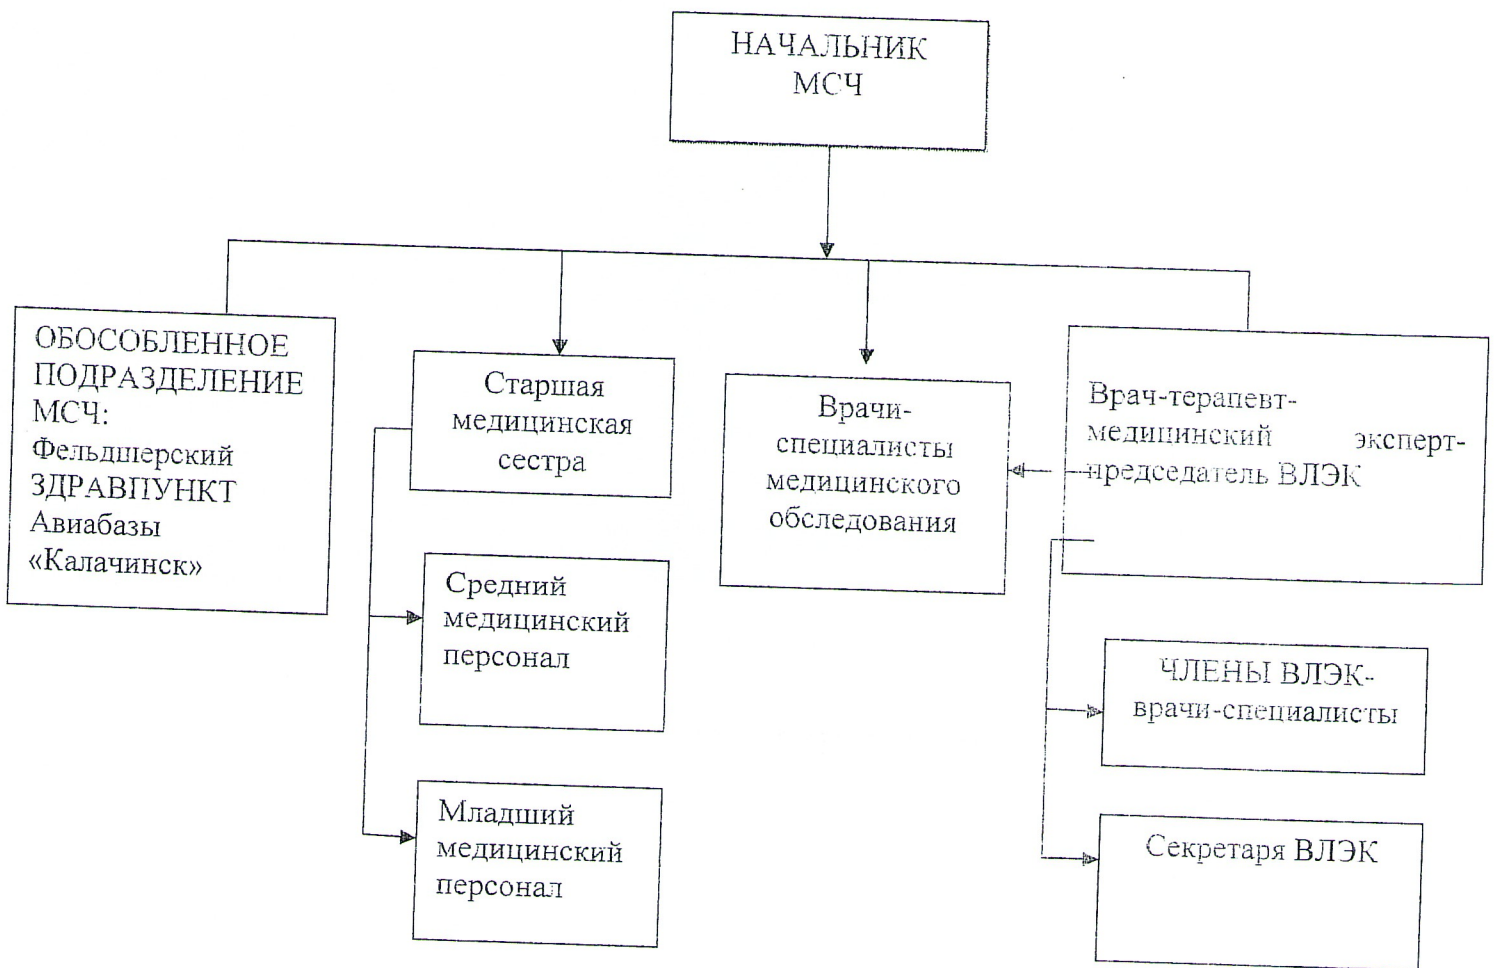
НАЧАЛЬНИК МСЧ

ОБОСОБЛЕННОЕ ПОДРАЗДЕЛЕНИЕ МСЧ: Фельдшерский ЗДРАВПУНКТ Авиабазы «Калачинск»

Старшая медицинская сестра

Врачи-специалисты медицинского обследования

Врач-терапевт-медицинский эксперт-председатель ВЛЭК

Средний медицинский персонал

Младший медицинский персонал

ЧЛЕНЫ ВЛЭК-врачи-специалисты

Секретарь ВЛЭК